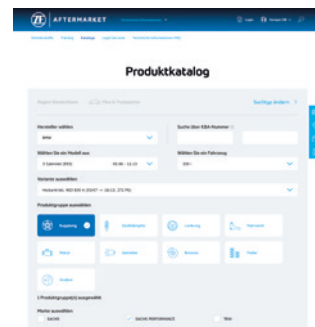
ZF AFTERMARKET

Produktkatalog

Hersteller wählen

Suche über KBA-Nummer

Wählen Sie ein Modell aus

Wählen Sie ein Fahrzeug

Variante auswählen

Produktgruppe auswählen

Kupplung

Lenkung

Bremse

Filter

1 Produktgruppe(n) ausgewählt

Marke auswählen

SACHS

SACHS PERFORMANCE